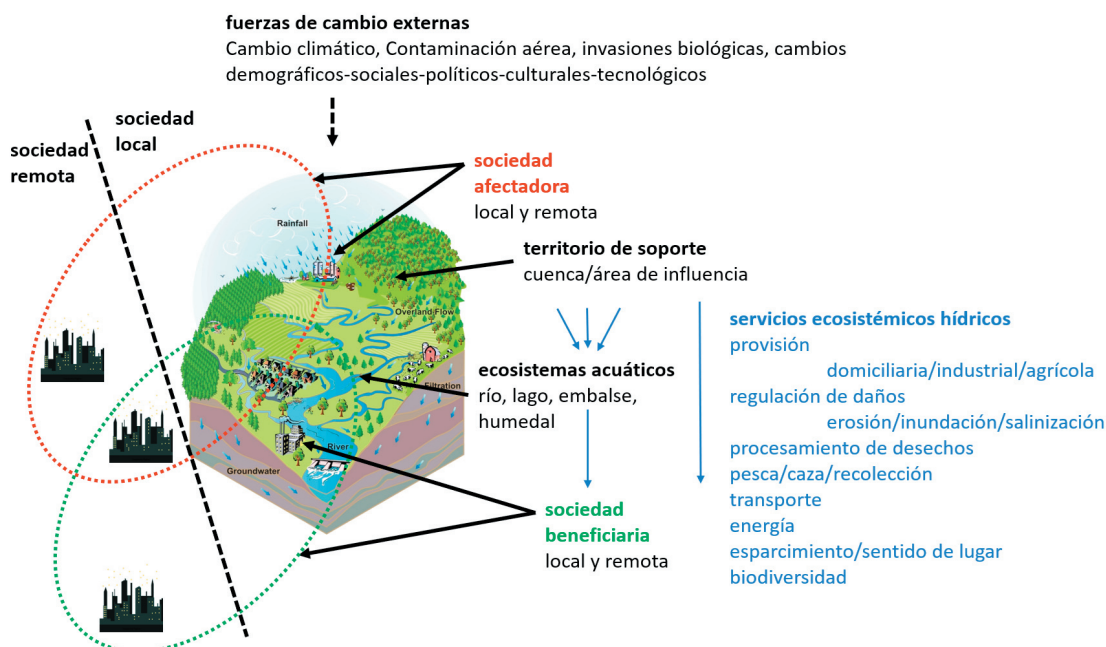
fuerzas de cambio externas
Cambio climático, Contaminación aérea, invasiones biológicas, cambios demográficos-sociales-políticos-culturales-tecnológicos

sociedad remota

sociedad local

sociedad afectadora
local y remota

Rainfall

territorio de soporte
cuenca/área de influencia

Overland Flow

servicios ecosistémicos hídricos
provisión
domiciliaria/industrial/agrícola
regulación de daños
erosión/inundación/salinización
procesamiento de desechos
pesca/caza/recolección
transporte
energía
esparcimiento/sentido de lugar
biodiversidad

ecosistemas acuáticos
río, lago, embalse, humedal

Filtration

River

Groundwater

sociedad beneficiaria
local y remota